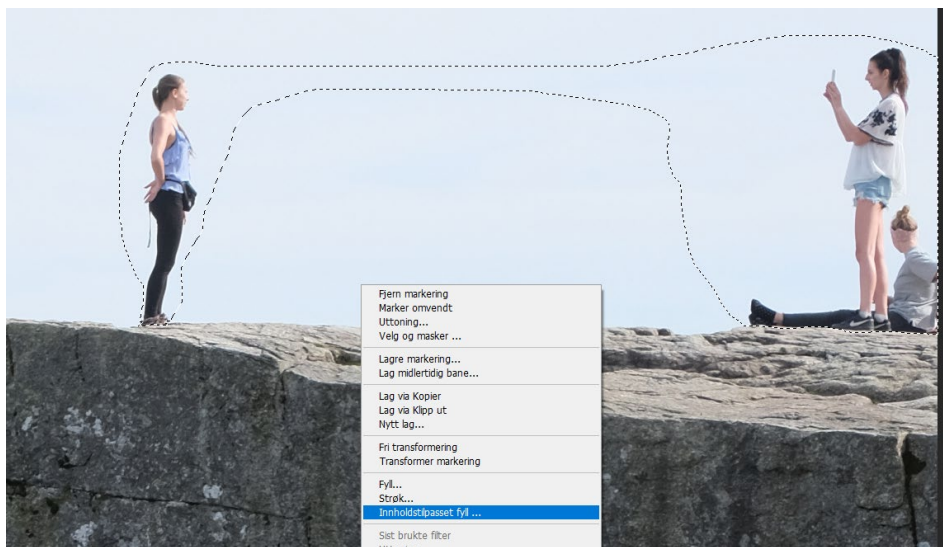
Fjern markering
Marker omvendt
Uttoning...
Velg og masker ...

Lagre markering...
Lag midlertidig bane...

Lag via Kopier
Lag via Klipp ut
Nytt lag...

Fri transformering
Transformer markering

Fyll...
Strøk...
Innholdstilpasset fyll ...

Sist brukte filter